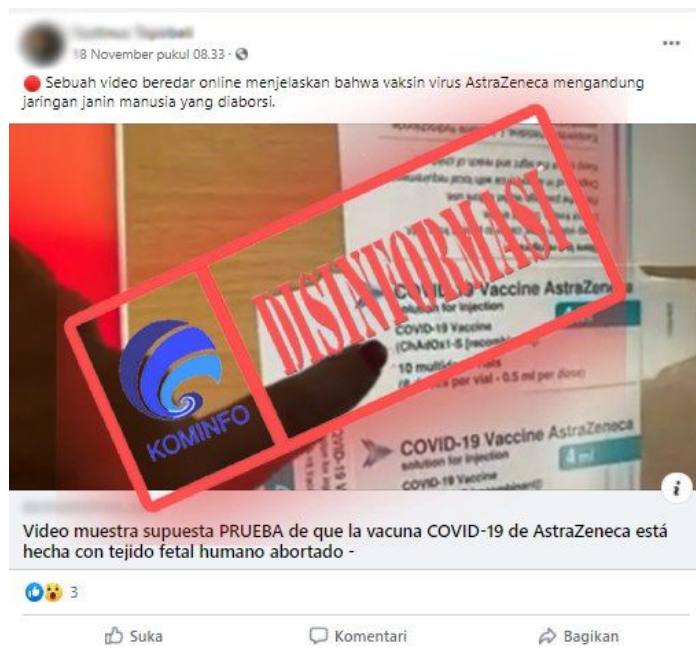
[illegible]
18 November pukul 08.33 ·

Sebuah video beredar online menjelaskan bahwa vaksin virus AstraZeneca mengandung jaringan janin manusia yang diaborsi.

DISINFORMASI

KOMINFO

COVID-19 Vaccine AstraZeneca
solution for injection
COVID-19 Vaccine
(ChAdOx1-S [recom
10 multidose vials
(8 doses per vial - 0.5 ml per dose)

COVID-19 Vaccine AstraZeneca
solution for injection
4 ml
COVID-19 Vaccine

COVID-19 V

i

Video muestra supuesta PRUEBA de que la vacuna COVID-19 de AstraZeneca está hecha con tejido fetal humano abortado -

3

Suka
Komentari
Bagikan